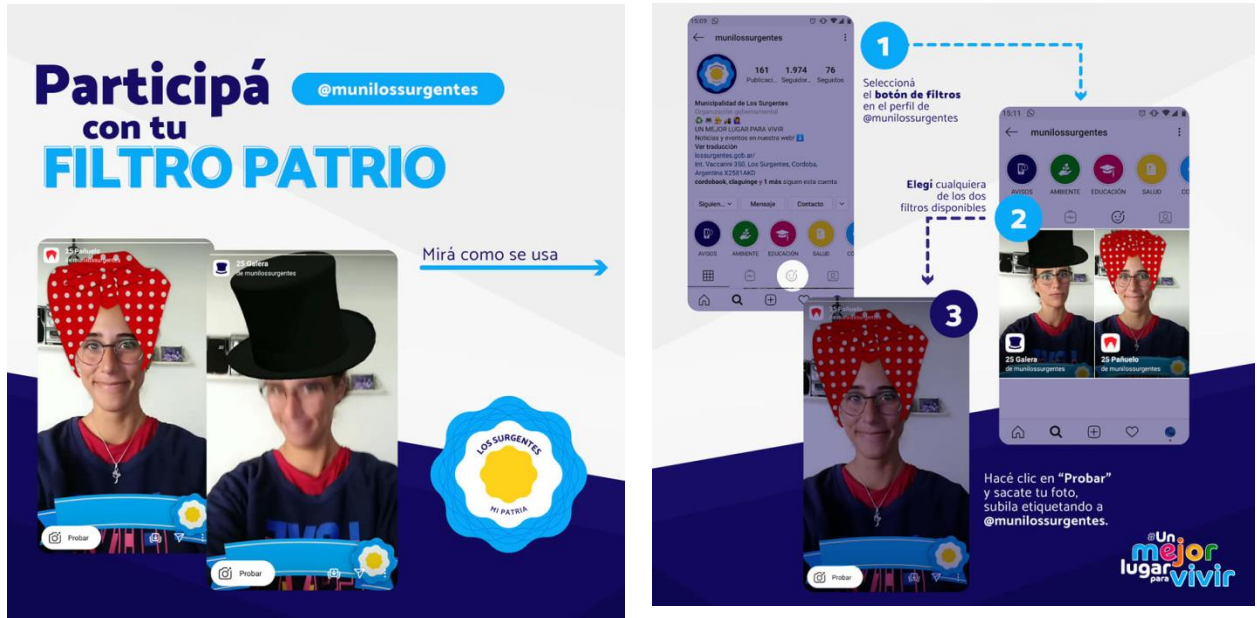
Participá con tu FILTRO PATRIO

@munilossurgentes

Mirá como se usa

25 Pañuelo
de munilossurgentes

25 Galera
de munilossurgentes

Probar

Probar

LOS SURGENTES
MI PATRIA

15:09

munilossurgentes

161 Publicaci...
1.974 Seguidor...
76 Seguidos

Municipalidad de Los Surgentes
Organización gubernamental
UN MEJOR LUGAR PARA VIVIR
Noticias y eventos en nuestra web!
Ver traducción
lossurgentes.gob.ar/
Int. Vaccarini 350, Los Surgentes, Cordoba, Argentina X2581AKO
cordobook, claguinge y 1 más siguen esta cuenta

Siguien...
Mensaje
Contacto

AVISOS
AMBIENTE
EDUCACIÓN
SALUD

1

Seleccioná el botón de filtros en el perfil de @munilossurgentes

15:11

munilossurgentes

AVISOS
AMBIENTE
EDUCACIÓN
SALUD

Elegí cualquiera de los dos filtros disponibles

2

25 Galera
de munilossurgentes

25 Pañuelo
de munilossurgentes

3

25 Pañuelo

Probar

Hacé clic en "Probar" y sacate tu foto, subila etiquetando a @munilossurgentes.

#Un mejor lugar para vivir